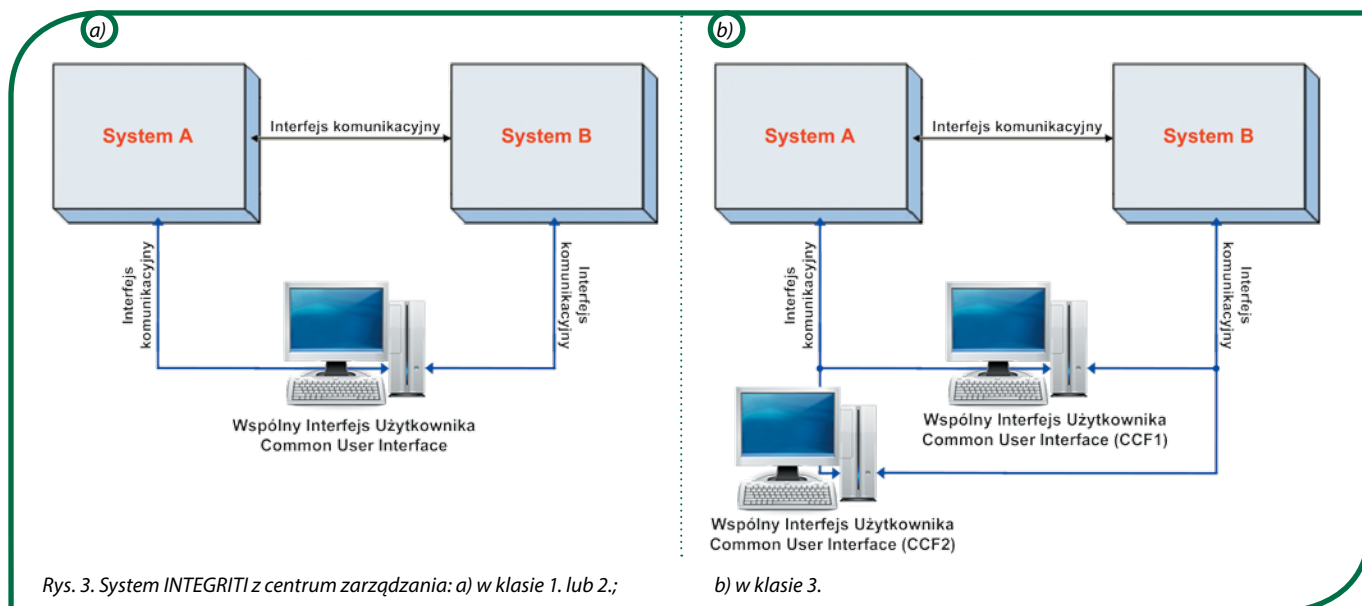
a)

System A

Interfejs komunikacyjny

System B

Interfejs komunikacyjny

Interfejs komunikacyjny

Wspólny Interfejs Użytkownika
Common User Interface

b)

System A

Interfejs komunikacyjny

System B

Interfejs komunikacyjny

Interfejs komunikacyjny

Wspólny Interfejs Użytkownika
Common User Interface (CCF1)

Wspólny Interfejs Użytkownika
Common User Interface (CCF2)

Rys. 3. System INTEGRITI z centrum zarządzania: a) w klasie 1. lub 2.; b) w klasie 3.